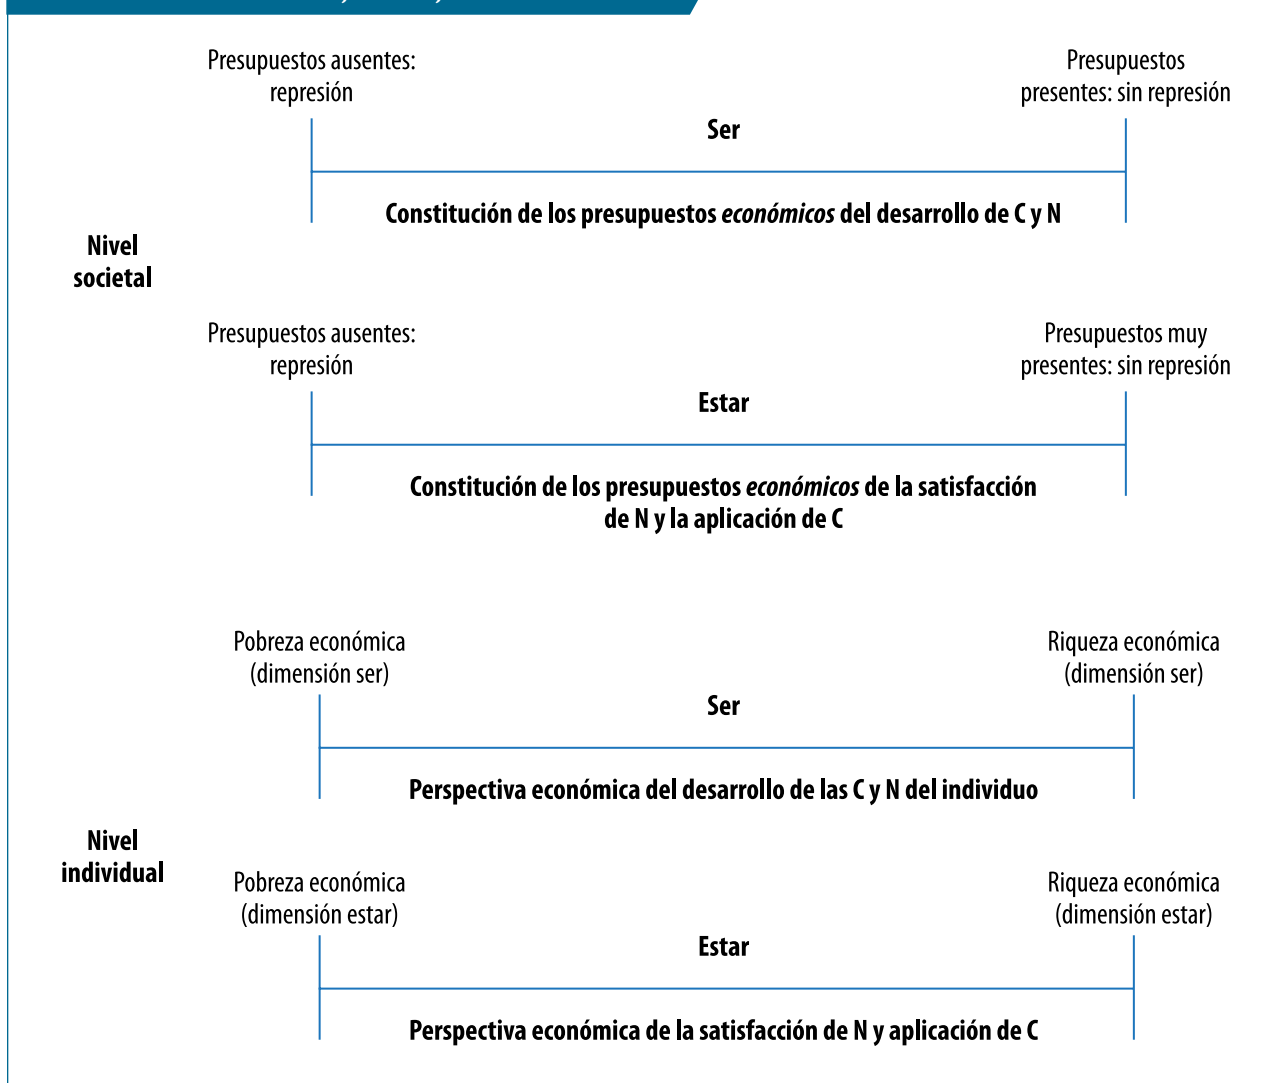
Presupuestos ausentes: represión

Presupuestos presentes: sin represión

Ser

Constitución de los presupuestos *económicos* del desarrollo de C y N

Nivel societal

Presupuestos ausentes: represión

Presupuestos muy presentes: sin represión

Estar

Constitución de los presupuestos *económicos* de la satisfacción de N y la aplicación de C

Pobreza económica (dimensión ser)

Riqueza económica (dimensión ser)

Ser

Perspectiva económica del desarrollo de las C y N del individuo

Nivel individual

Pobreza económica (dimensión estar)

Riqueza económica (dimensión estar)

Estar

Perspectiva económica de la satisfacción de N y aplicación de C